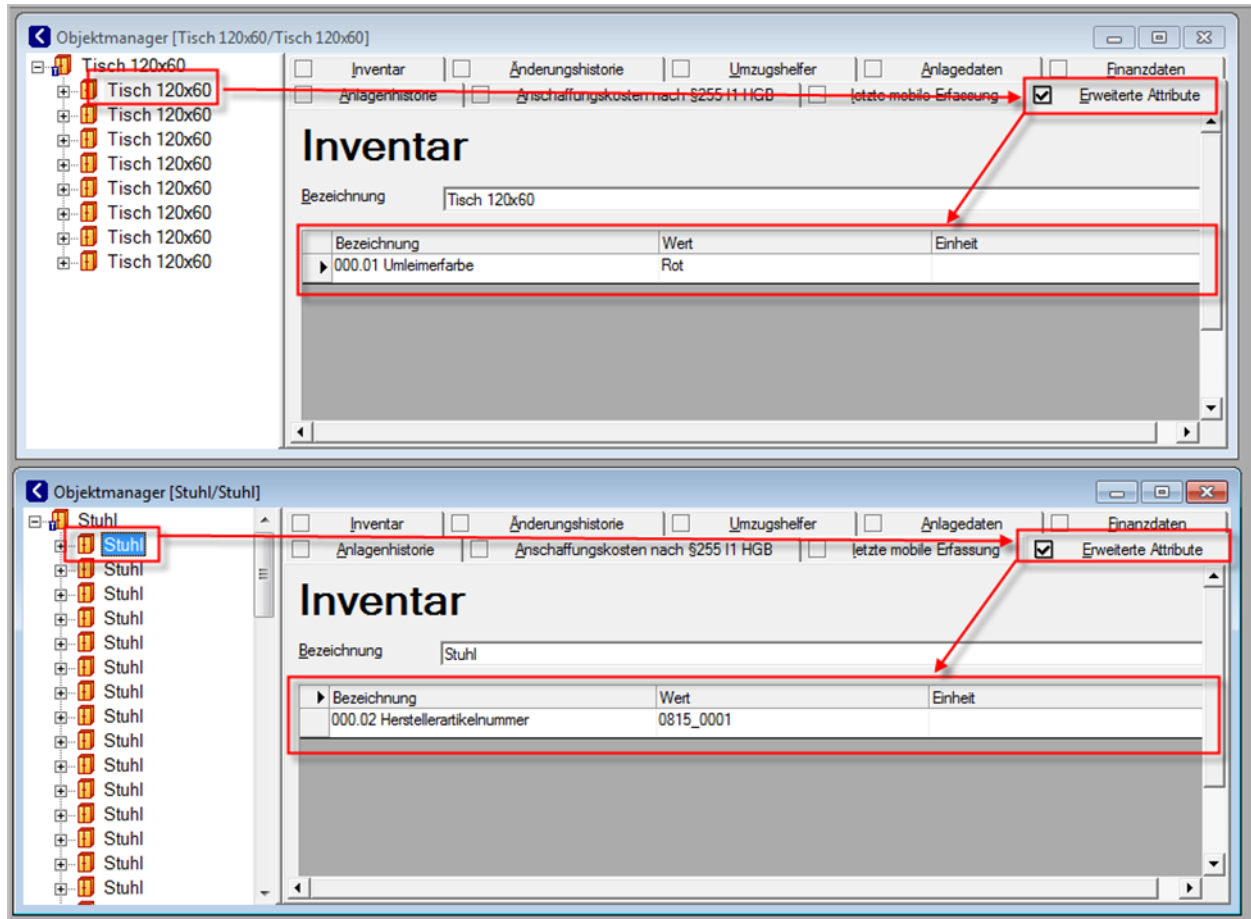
Objektmanager [Tisch 120x60/Tisch 120x60]

Tisch 120x60
Tisch 120x60
Tisch 120x60
Tisch 120x60
Tisch 120x60
Tisch 120x60
Tisch 120x60
Tisch 120x60
Tisch 120x60

Inventar | Änderungshistorie | Umzugshelfer | Anlagedaten | Finanzdaten
Anlagenhistorie | Anschaffungskosten nach §255 I1 HGB | letzte mobile Erfassung | Erweiterte Attribute

Inventar

Bezeichnung Tisch 120x60

| Bezeichnung | Wert | Einheit |
|---|---|---|
| 000.01 Umleimerfarbe | Rot | |

Objektmanager [Stuhl/Stuhl]

Stuhl
Stuhl
Stuhl
Stuhl
Stuhl
Stuhl
Stuhl
Stuhl
Stuhl
Stuhl
Stuhl
Stuhl
Stuhl
Stuhl
Stuhl
Stuhl

Inventar | Änderungshistorie | Umzugshelfer | Anlagedaten | Finanzdaten
Anlagenhistorie | Anschaffungskosten nach §255 I1 HGB | letzte mobile Erfassung | Erweiterte Attribute

Inventar

Bezeichnung Stuhl

| Bezeichnung | Wert | Einheit |
|---|---|---|
| 000.02 Herstellerartikelnummer | 0815_0001 | |